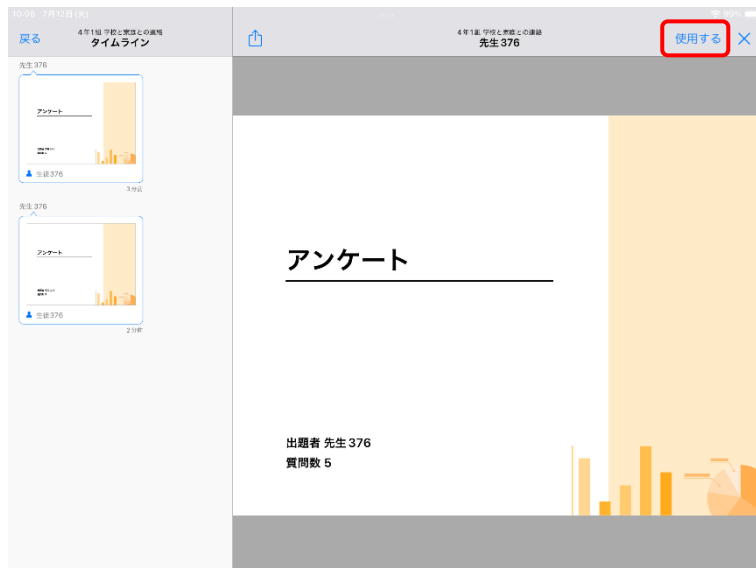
10:06 7月12日(火)

戻る
4年1組 学校と家庭との連絡
タイムライン

先生376

アンケート

先生376
3分前

先生376

アンケート

先生376
2分前

4年1組 学校と家庭との連絡
先生376

使用する

アンケート

出題者 先生376
質問数 5